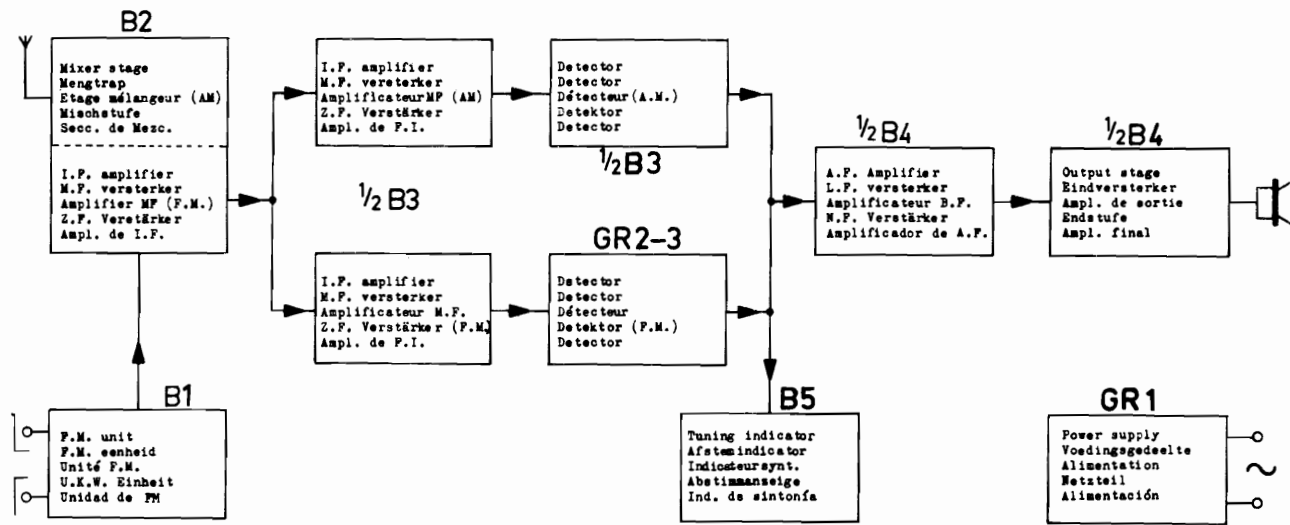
B2

Mixer stage
Mengtrap
Etage mélangeur (AM)
Mischstufe
Secc. de Mezc.

I.F. amplifier
M.F. versterker
Amplifier MF (F.M.)
Z.F. Verstärker
Ampl. de I.F.

I.F. amplifier
M.F. versterker
AmplificateurMF (AM)
Z.F. Verstärker
Ampl. de F.I.

Detector
Detector
Détecteur (A.M.)
Detektor
Detector

$\frac{1}{2}$B3

$\frac{1}{2}$ B3

GR2-3

I.F. amplifier
M.F. versterker
Amplificateur M.F.
Z.F. Verstärker (F.M.)
Ampl. de F.I.

Detector
Detector
Détecteur
Detektor (F.M.)
Detector

$\frac{1}{2}$B4

A.F. Amplifier
L.F. versterker
Amplificateur B.F.
N.F. Verstärker
Amplificador de A.F.

$\frac{1}{2}$B4

Output stage
Eindversterker
Ampl. de sortie
Endstufe
Ampl. final

B1

F.M. unit
F.M. eenheid
Unité F.M.
U.K.W. Einheit
Unidad de FM

B5

Tuning indicator
Afstemindicator
Indicateursynt.
Abstimmanzeige
Ind. de sintonía

GR1

Power supply
Voedingsgedeelte
Alimentation
Netzteil
Alimentación